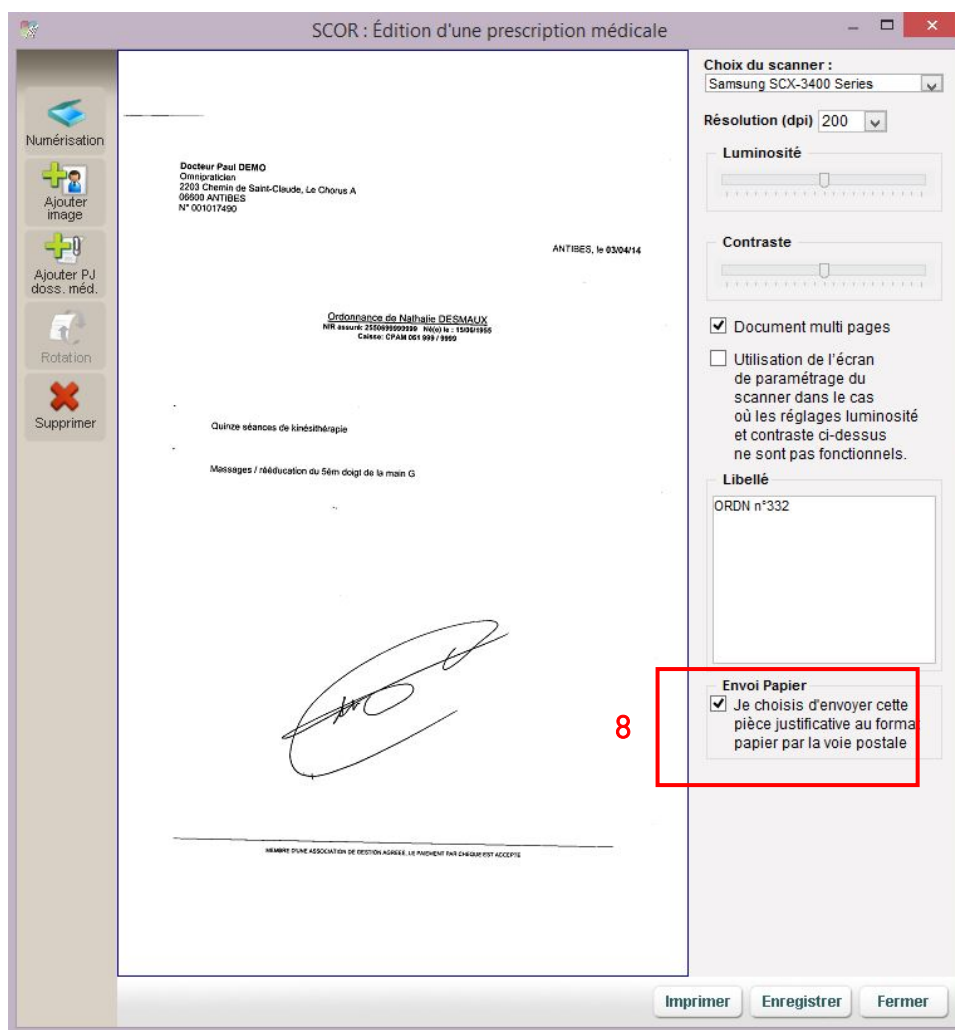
SCOR : Édition d'une prescription médicale

Numérisation

Ajouter image

Ajouter PJ doss. méd.

Rotation

Supprimer

Docteur Paul DEMO
Omnipraticien
2203 Chemin de Saint-Claude, Le Chorus A
06600 ANTIBES
N° 001017490

ANTIBES, le 03/04/14

Ordonnance de Nathalie DESMAUX
NR assuré: 2550699999999 Né(e) le : 15/06/1955
Caisse: CPAM 061 999 / 9999

Quinze séances de kinésithérapie

Massages / rééducation du 5ém doigt de la main G

MEMBRE D'UNE ASSOCIATION DE GESTION AGREEE, LE PAIEMENT PAR CHEQUE EST ACCEPTE

Choix du scanner :
Samsung SCX-3400 Series

Résolution (dpi) 200

Luminosité

Contraste

Document multi pages

Utilisation de l'écran de paramétrage du scanner dans le cas où les réglages luminosité et contraste ci-dessus ne sont pas fonctionnels.

Libellé
ORDN n°332

Envoi Papier
Je choisis d'envoyer cette pièce justificative au forma papier par la voie postale

8

Imprimer Enregistrer Fermer